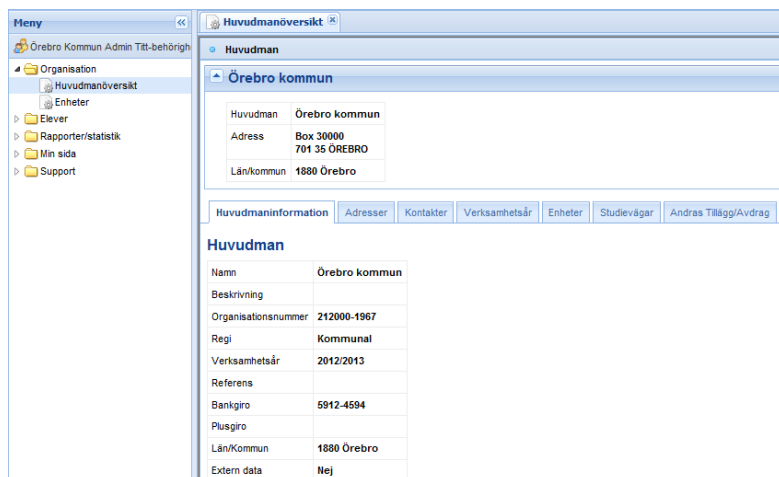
Meny

Örebro Kommun Admin Titt-behörigh

Organisation
Huvudmanöversikt
Enheter
Elever
Rapporter/statistik
Min sida
Support

Huvudmanöversikt

Huvudman

Örebro kommun

| Huvudman | Örebro kommun |
|---|---|
| Adress | Box 30000 701 35 ÖREBRO |
| Län/kommun | 1880 Örebro |

Huvudmaninformation | Adresser | Kontakter | Verksamhetsår | Enheter | Studievägar | Andras Tillägg/Avdrag

Huvudman

| Namn | Örebro kommun |
|---|---|
| Beskrivning | |
| Organisationsnummer | 212000-1967 |
| Regi | Kommunal |
| Verksamhetsår | 2012/2013 |
| Referens | |
| Bankgiro | 5912-4594 |
| Plusgiro | |
| Län/Kommun | 1880 Örebro |
| Extern data | Nej |